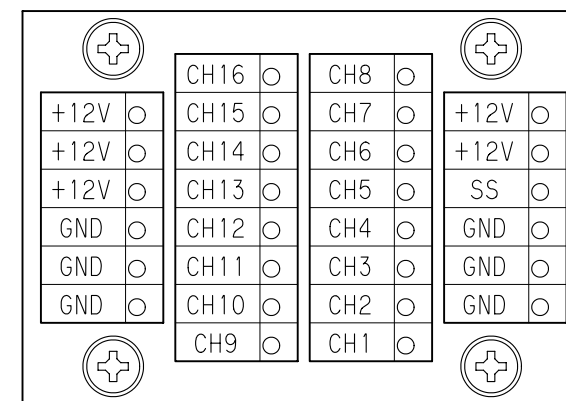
| +12V |
|---|
| +12V |
| +12V |
| GND |
| GND |
| GND |

| CH16 |
|---|
| CH15 |
| CH14 |
| CH13 |
| CH12 |
| CH11 |
| CH10 |
| CH9 |

| CH8 |
|---|
| CH7 |
| CH6 |
| CH5 |
| CH4 |
| CH3 |
| CH2 |
| CH1 |

| +12V |
|---|
| +12V |
| SS |
| GND |
| GND |
| GND |